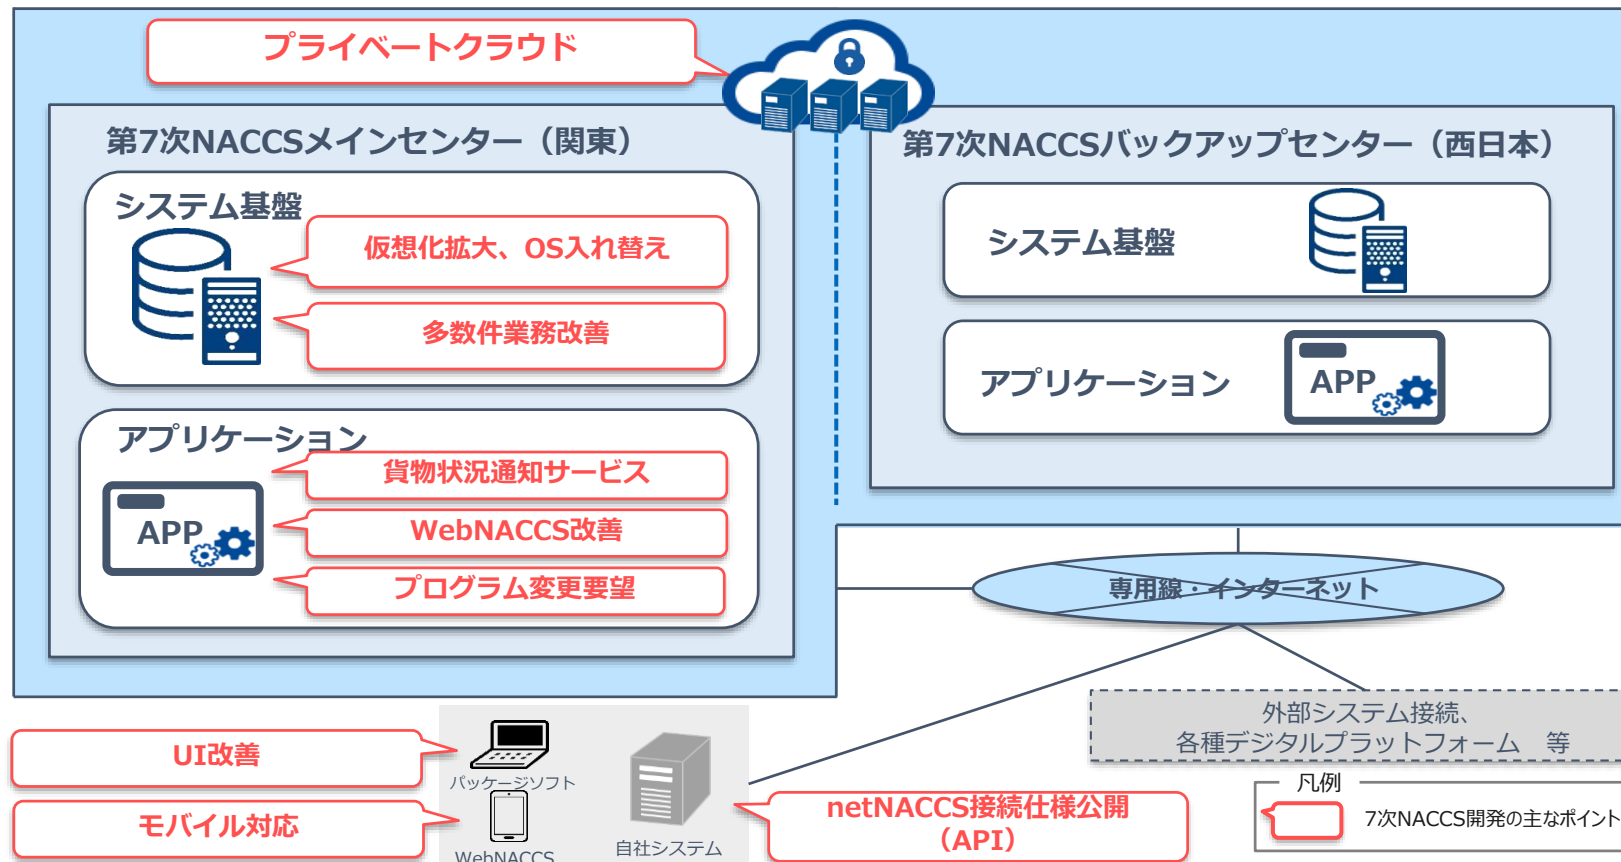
プライベートクラウド

第7次NACCSメインセンター（関東）

システム基盤

仮想化拡大、OS入れ替え

多数件業務改善

アプリケーション

貨物状況通知サービス

APP

WebNACCS改善

プログラム変更要望

第7次NACCSバックアップセンター（西日本）

システム基盤

アプリケーション

APP

専用線・インターネット

外部システム接続、
各種デジタルプラットフォーム　等

UI改善

パッケージソフト

モバイル対応

WebNACCS

自社システム

netNACCS接続仕様公開
（API）

凡例

7次NACCS開発の主なポイント